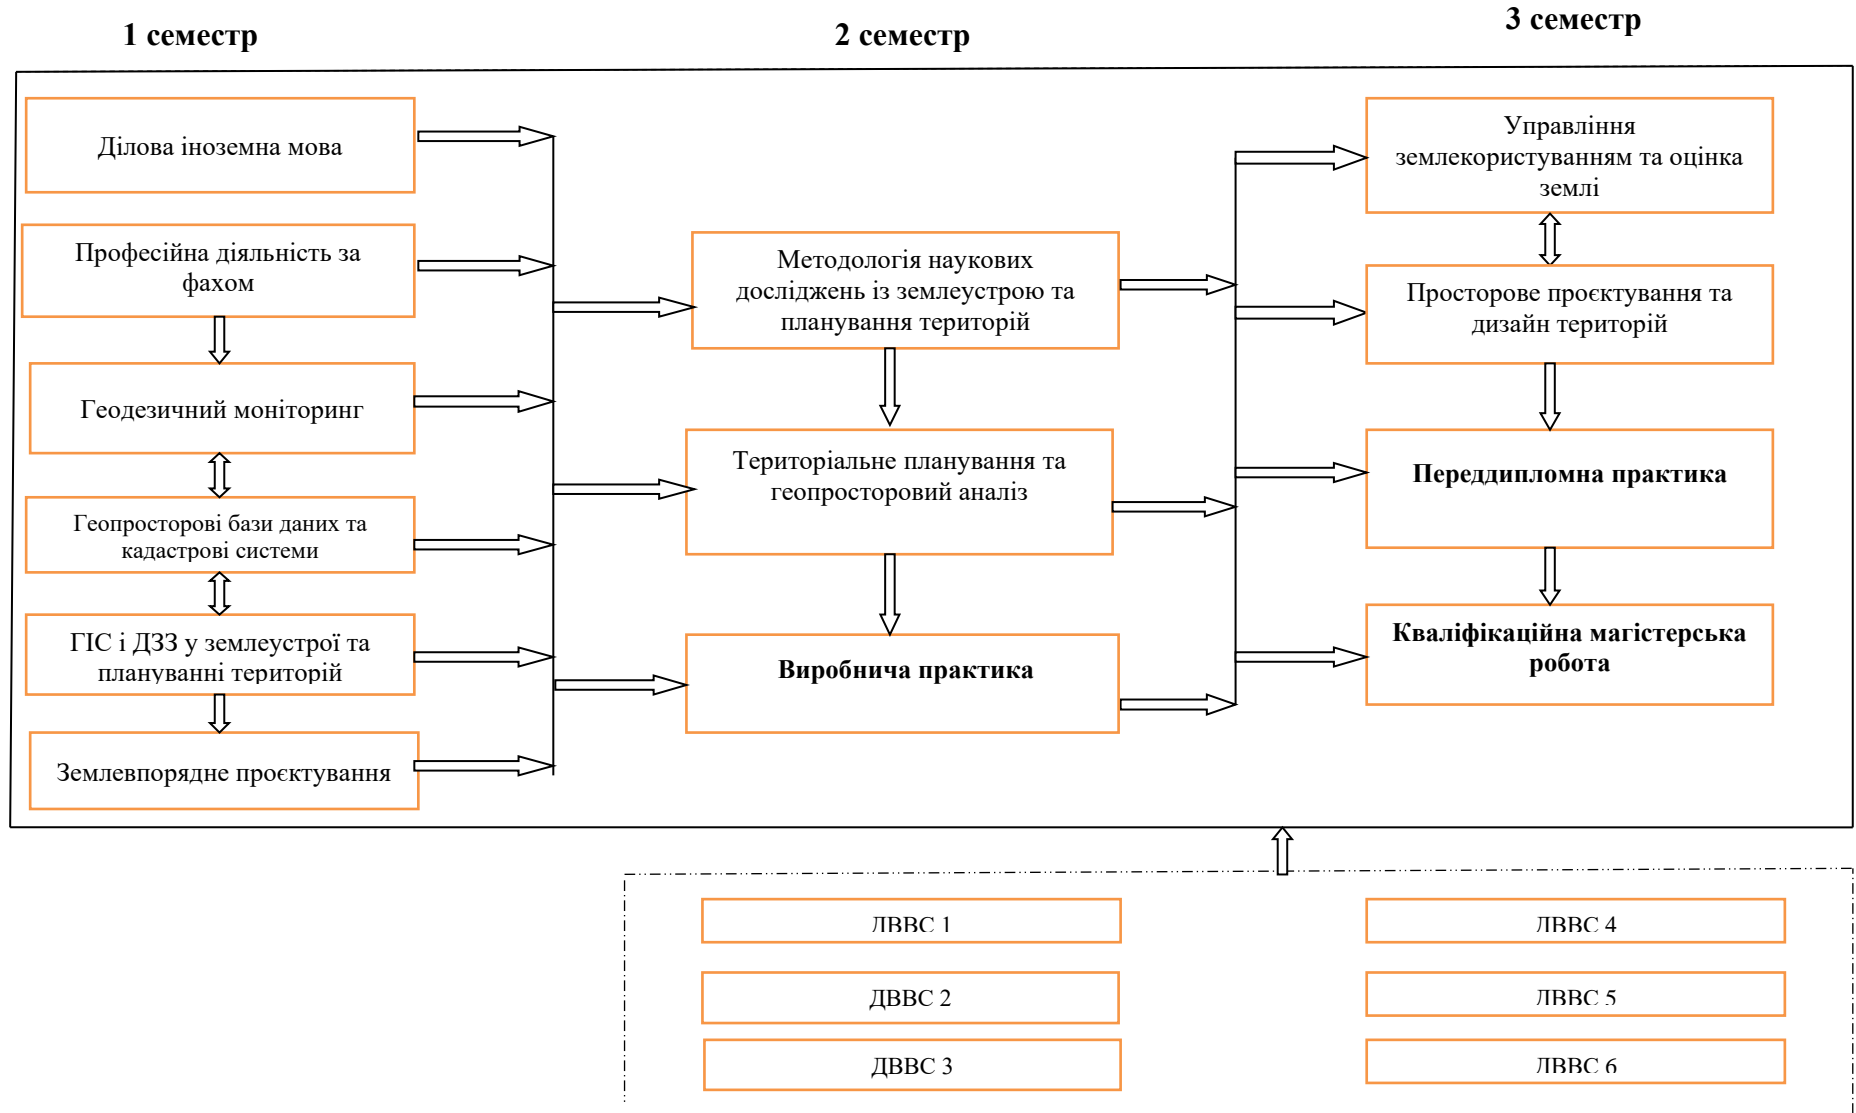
1 семестр

2 семестр

3 семестр

Ділова іноземна мова

Професійна діяльність за фахом

Геодезичний моніторинг

Геопросторові бази даних та кадастрові системи

ГІС і ДЗЗ у землеустрої та плануванні територій

Землевпорядне проєктування

Методологія наукових досліджень із землеустрою та планування територій

Територіальне планування та геопросторовий аналіз

Виробнича практика

Управління землекористуванням та оцінка землі

Просторове проєктування та дизайн територій

Переддипломна практика

Кваліфікаційна магістерська робота

ДВВС 1

ДВВС 2

ДВВС 3

ДВВС 4

ДВВС 5

ДВВС 6